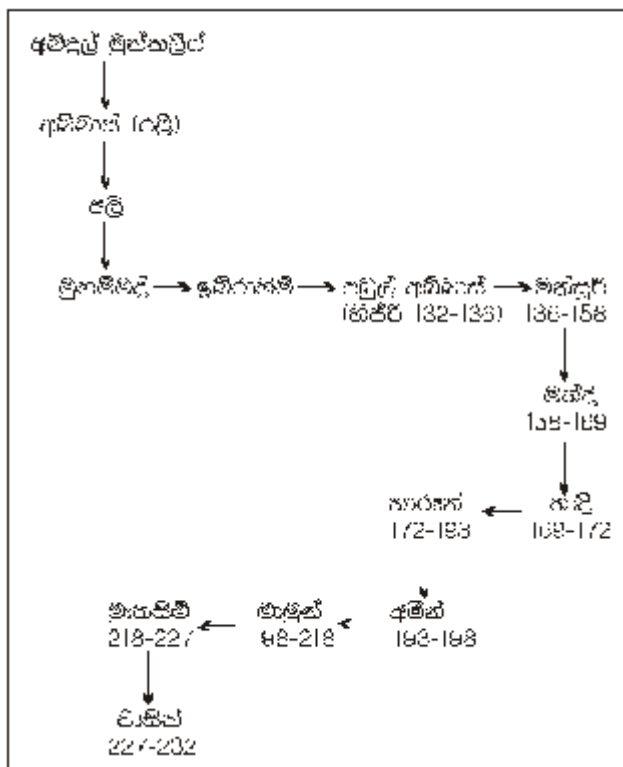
අබ්දුල් මුත්තලිබ්

අබ්බාස් (රලි)

අලි

මුහම්මද් → ඉබ්රාහිම් → අබුල් අබ්බාස් (හිජ්රි 132-136) → මන්සූර් 136-158

මහ්දි 158-169

හාදි 169-172

හාරූන් 172-193

අමීන් 193-198

මඃමූන් 98-218

මුඃතසිම් 218-227

වාසික් 227-232